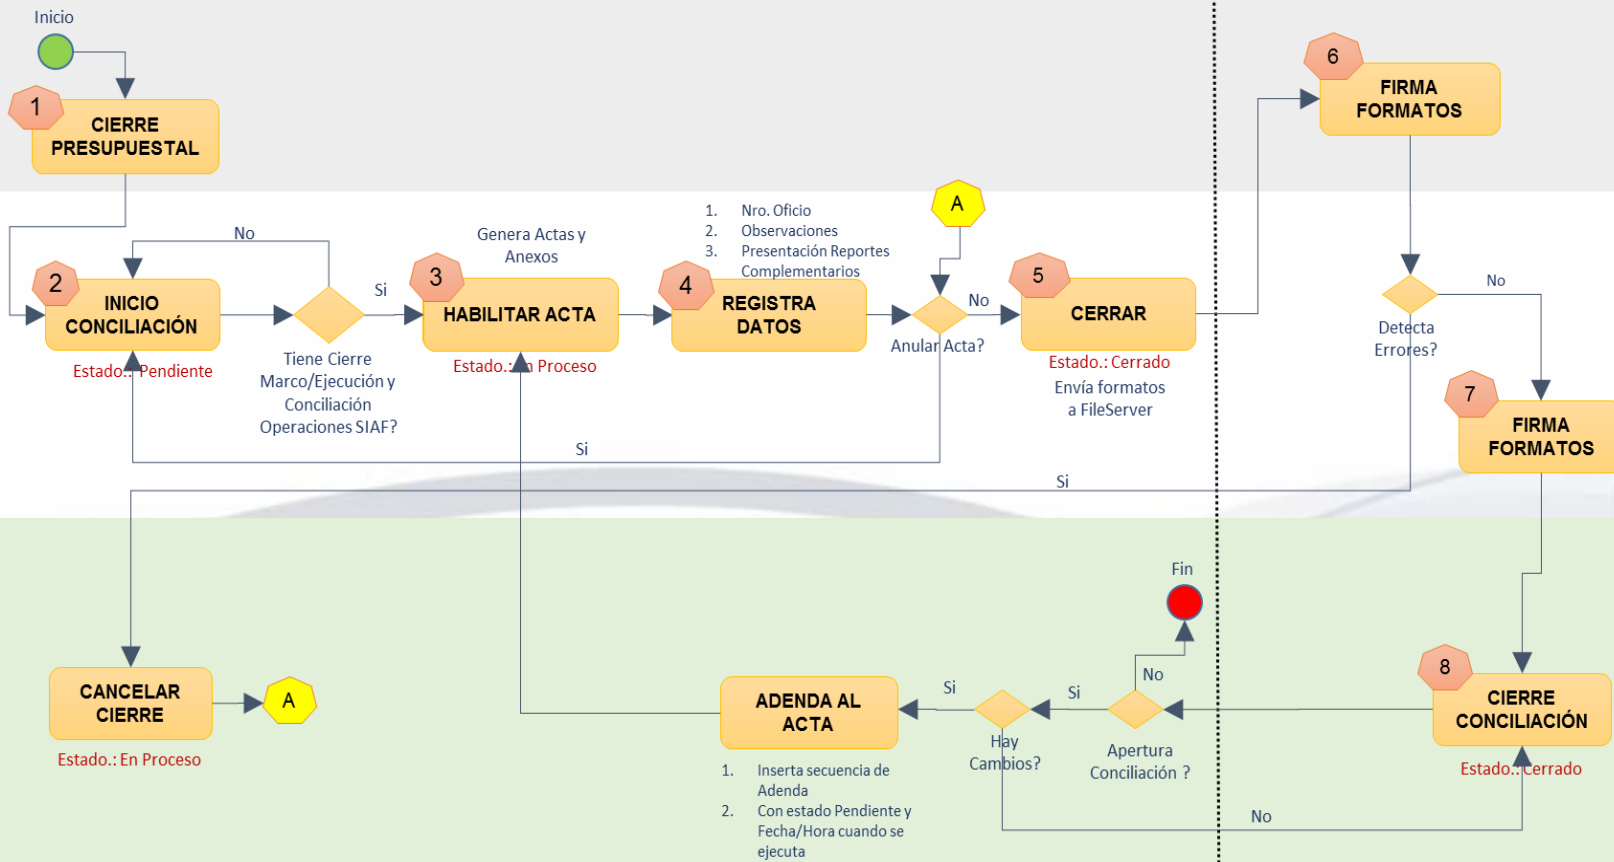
Inicio

1 CIERRE PRESUPUESTAL

No

2 INICIO CONCILIACIÓN

Estado.: Pendiente

Si

Tiene Cierre Marco/Ejecución y Conciliación Operaciones SIAF?

Genera Actas y Anexos

3 HABILITAR ACTA

Estado.: En Proceso

1. Nro. Oficio
2. Observaciones
3. Presentación Reportes Complementarios

4 REGISTRA DATOS

A

No

Anular Acta?

5 CERRAR

Estado.: Cerrado

Envía formatos a FileServer

Si

6 FIRMA FORMATOS

No

Detecta Errores?

7 FIRMA FORMATOS

Si

CANCELAR CIERRE

Estado.: En Proceso

A

Fin

No

ADENDA AL ACTA

Si

Hay Cambios?

Si

Apertura Conciliación ?

1. Inserta secuencia de Adenda
2. Con estado Pendiente y Fecha/Hora cuando se ejecuta

No

8 CIERRE CONCILIACIÓN

Estado.: Cerrado